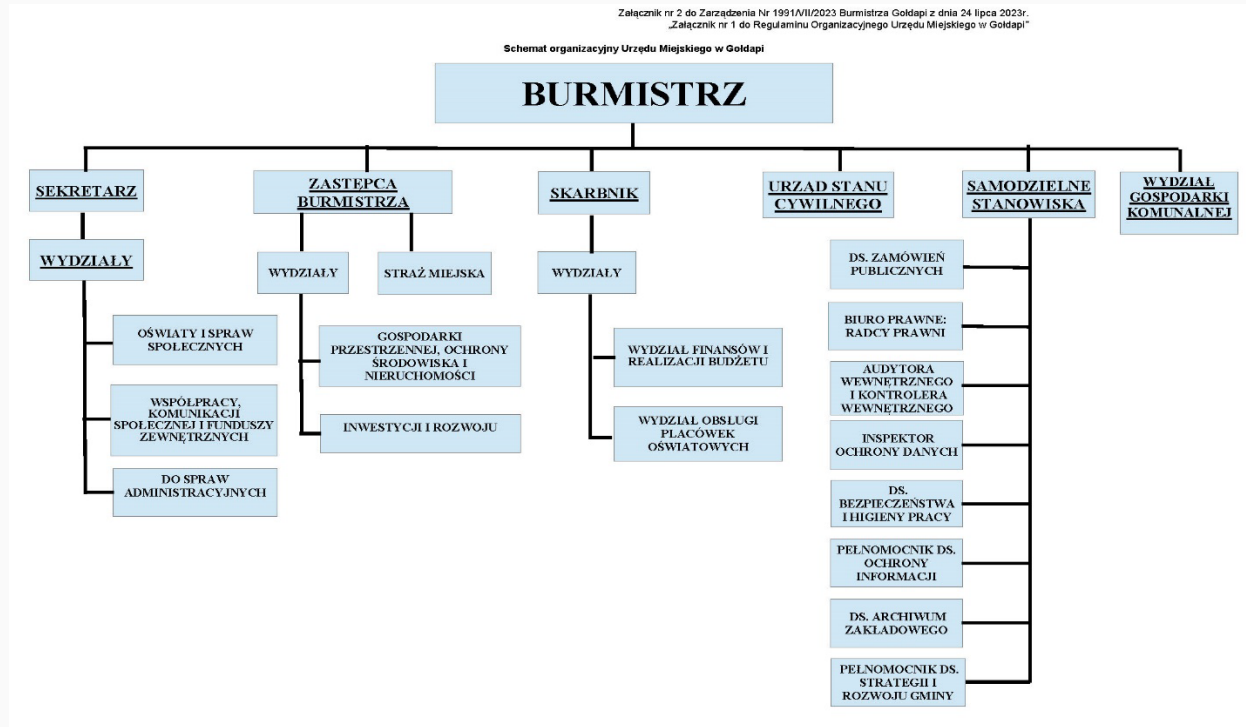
Załącznik nr 2 do Zarządzenia Nr 1991/VII/2023 Burmistrza Gołdapi z dnia 24 lipca 2023r.
„Załącznik nr 1 do Regulaminu Organizacyjnego Urzędu Miejskiego w Gołdapi"

Schemat organizacyjny Urzędu Miejskiego w Gołdapi

BURMISTRZ

SEKRETARZ

WYDZIAŁY

OŚWIATY I SPRAW SPOŁECZNYCH

WSPÓŁPRACY, KOMUNIKACJI SPOŁECZNEJ I FUNDUSZY ZEWNĘTRZNYCH

DO SPRAW ADMINISTRACYJNYCH

ZASTĘPCA BURMISTRZA

WYDZIAŁY

STRAŻ MIEJSKA

GOSPODARKI PRZESTRZENNEJ, OCHRONY ŚRODOWISKA I NIERUCHOMOŚCI

INWESTYCJI I ROZWOJU

SKARBNIK

WYDZIAŁY

WYDZIAŁ FINANSÓW I REALIZACJI BUDŻETU

WYDZIAŁ OBSŁUGI PLACÓWEK OŚWIATOWYCH

URZĄD STANU CYWILNEGO

SAMODZIELNE STANOWISKA

DS. ZAMÓWIEŃ PUBLICZNYCH

BIURO PRAWNE: RADCY PRAWNI

AUDYTORA WEWNĘTRZNEGO I KONTROLERA WEWNĘTRZNEGO

INSPEKTOR OCHRONY DANYCH

DS. BEZPIECZEŃSTWA I HIGIENY PRACY

PEŁNOMOCNIK DS. OCHRONY INFORMACJI

DS. ARCHIWUM ZAKŁADOWEGO

PEŁNOMOCNIK DS. STRATEGII I ROZWOJU GMINY

WYDZIAŁ GOSPODARKI KOMUNALNEJ